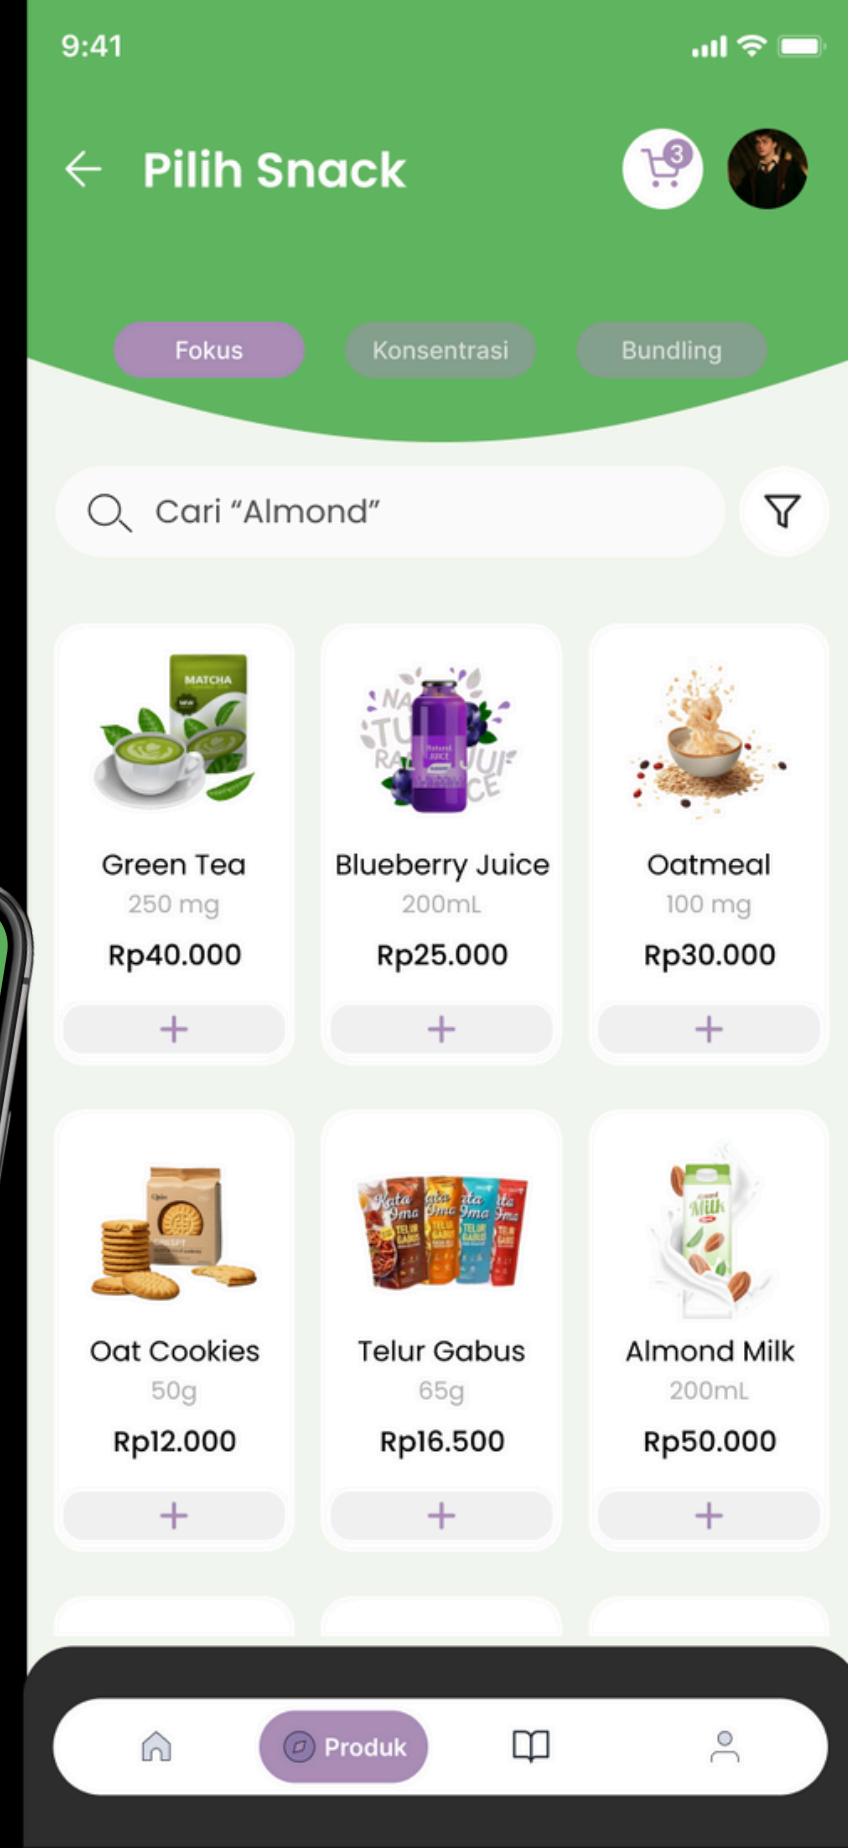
9:41

Pilih Snack

3

Fokus Konsentrasi Bundling

Cari “Almond”

MATCHA

Green Tea
250 mg
Rp40.000
+

Blueberry Juice
200mL
Rp25.000
+

Oatmeal
100 mg
Rp30.000
+

Oat Cookies
50g
Rp12.000
+

Telur Gabus
65g
Rp16.500
+

Almond Milk
200mL
Rp50.000
+

Produk